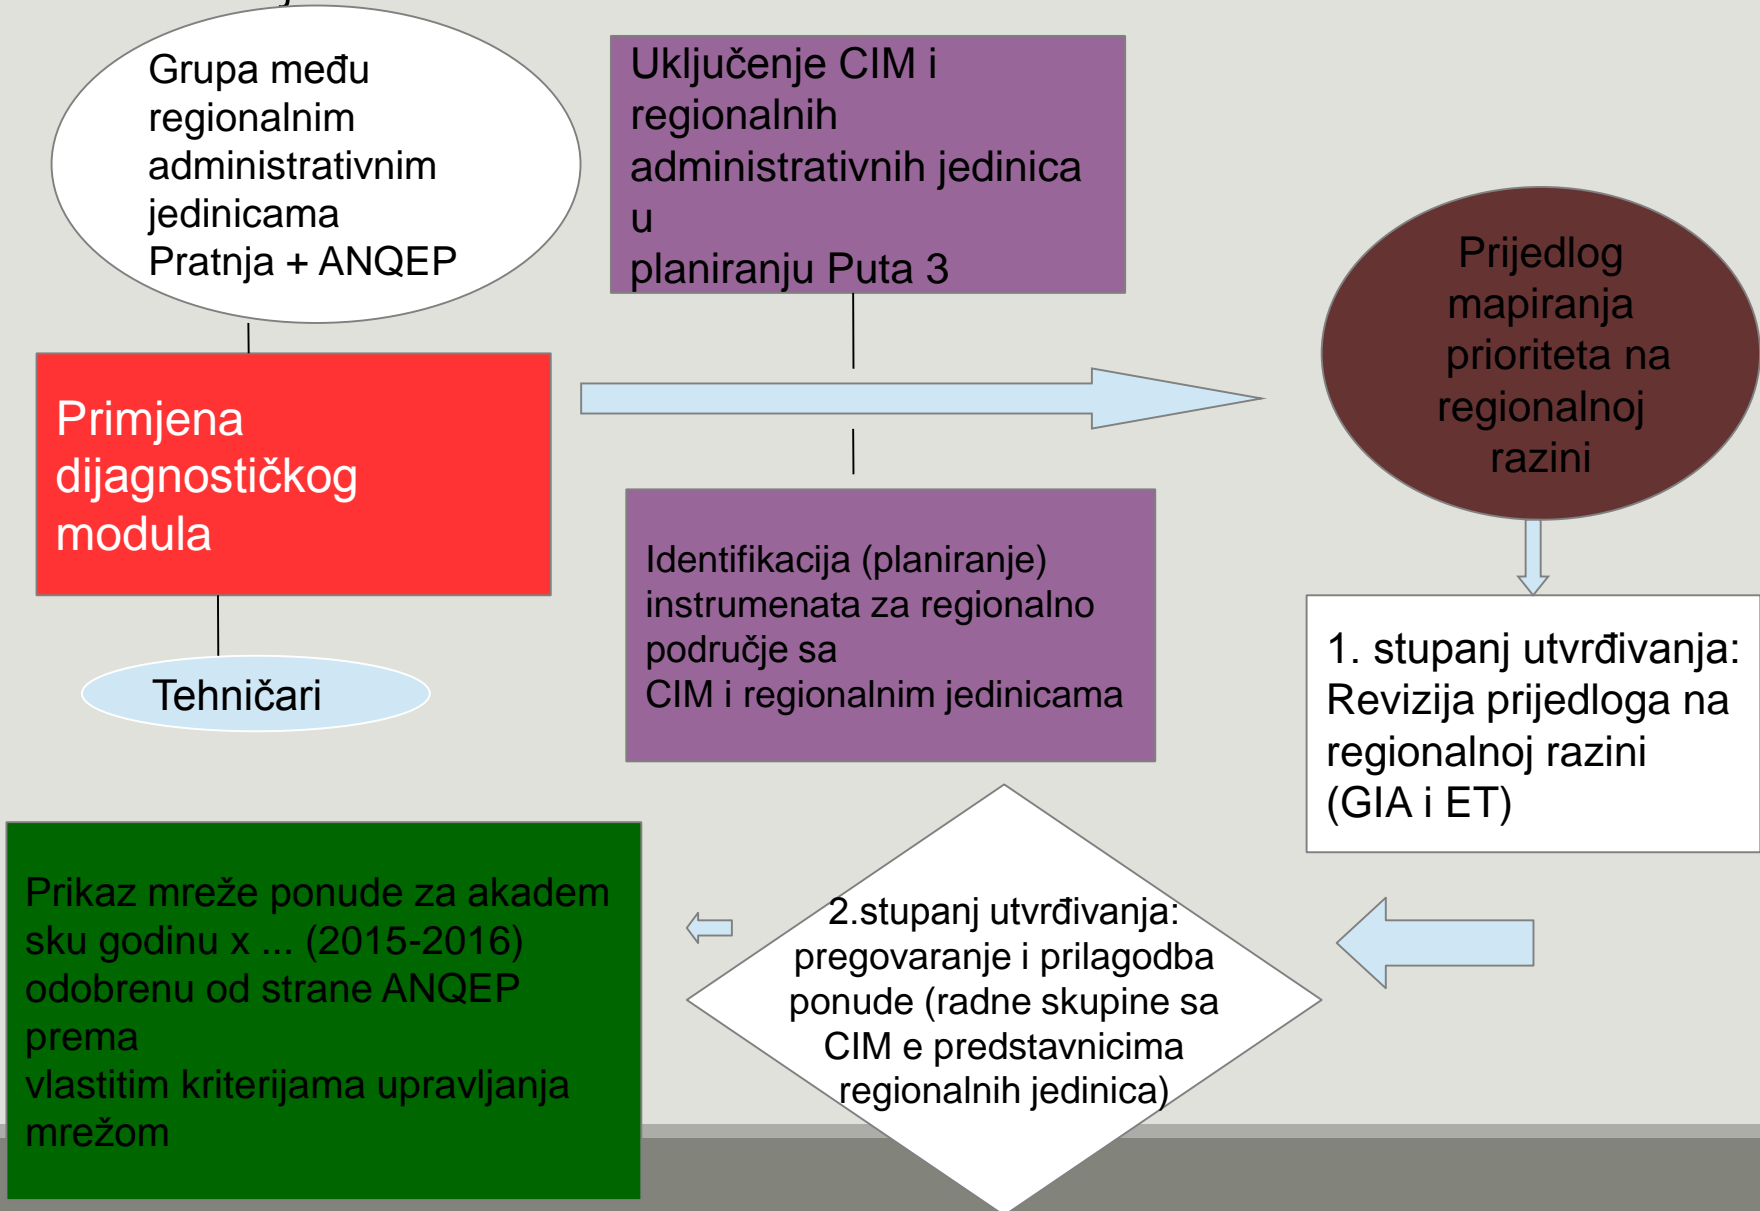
Grupa među regionalnim administrativnim jedinicama
Pratnja + ANQEP

Uključenje CIM i regionalnih administrativnih jedinica u
planiranju Puta 3

Prijedlog mapiranja prioriteta na regionalnoj razini

Primjena dijagnostičkog modula

Identifikacija (planiranje) instrumenata za regionalno područje sa
CIM i regionalnim jedinicama

Tehničari

1. stupanj utvrđivanja: Revizija prijedloga na regionalnoj razini (GIA i ET)

Prikaz mreže ponude za akadem sku godinu x ... (2015-2016) odobrenu od strane ANQEP prema
vlastitim kriterijama upravljanja mrežom

2.stupanj utvrđivanja: pregovaranje i prilagodba ponude (radne skupine sa CIM e predstavnicima regionalnih jedinica)